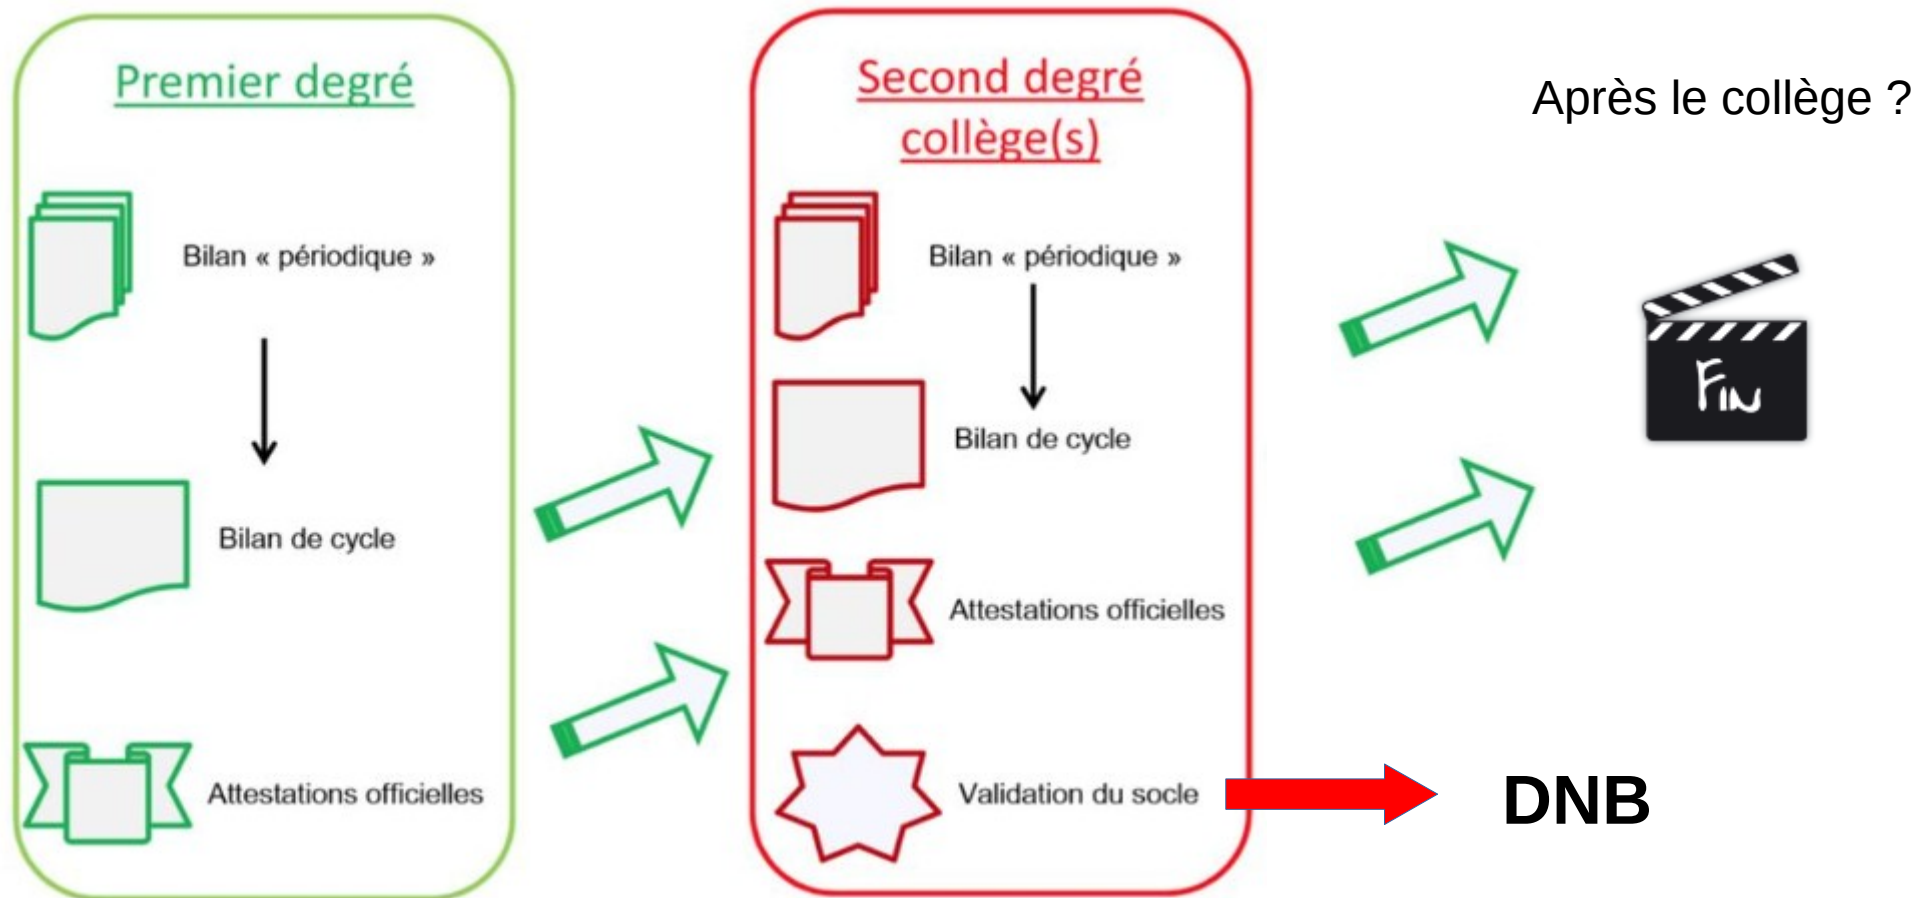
Premier degré

Bilan « périodique »

Bilan de cycle

Attestations officielles

Second degré
collège(s)

Bilan « périodique »

Bilan de cycle

Attestations officielles

Validation du socle

Après le collège ?

FIN

DNB